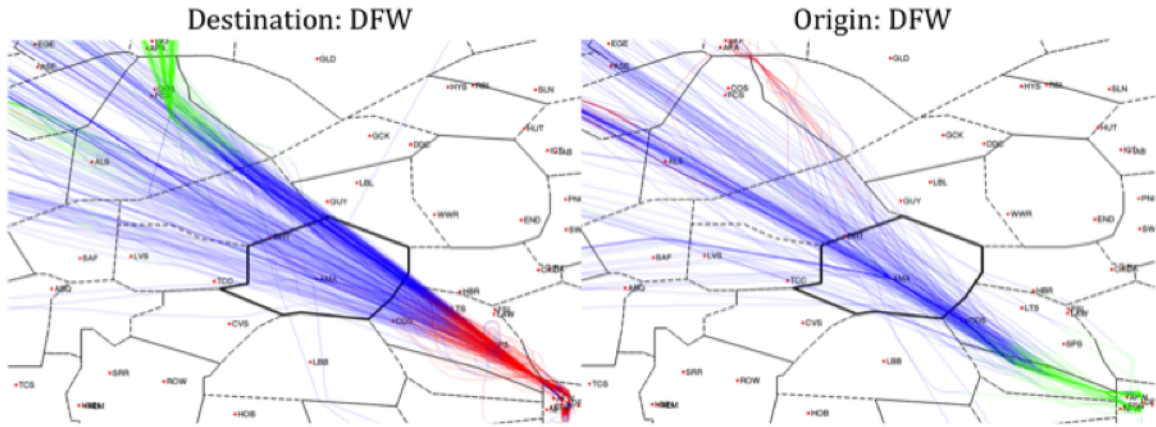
Destination: DFW

EGE
ASE
GLD
COS
HYS
SLN
HUT
GCK
DDC
ALS
LBL
GUY
WWR
END
SAF
LVS
TCC
AMA
HBR
ABQ
LTS
CVS
CDS
SPS
LBB
SRR
ROW
TCS
HOB

Origin: DFW

EGE
ASE
GLD
COS
PCS
HYS
SLN
HUT
GCK
DDC
ALS
LBL
GUY
WWR
END
SAF
LVS
TCC
AMA
HBR
ABQ
LTS
CVS
CDS
SPS
LBB
SRR
ROW
TCS
HOB